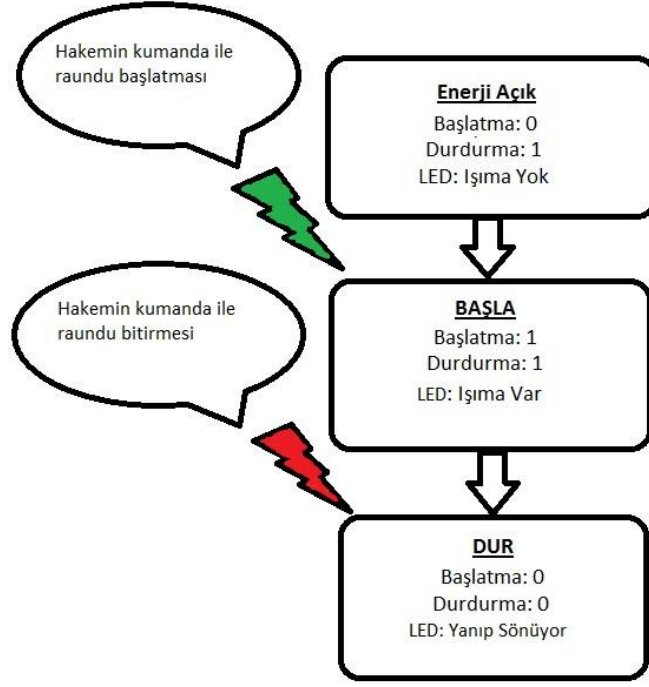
Hakemin kumanda ile raundu başlatması

Enerji Açık
Başlatma: 0
Durdurma: 1
LED: Işıma Yok

Hakemin kumanda ile raundu bitirmesi

BAŞLA
Başlatma: 1
Durdurma: 1
LED: Işıma Var

DUR
Başlatma: 0
Durdurma: 0
LED: Yanıp Sönüyor